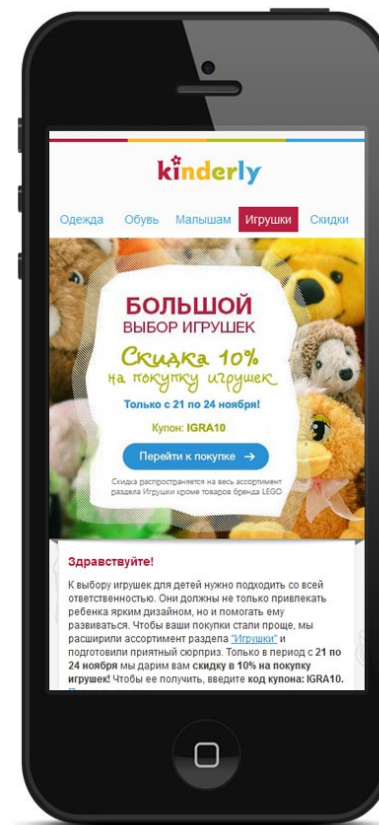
kinderly

Одежда Обувь Малышам Игрушки Скидки

БОЛЬШОЙ ВЫБОР ИГРУШЕК

Скидка 10% на покупку игрушек

Только с 21 по 24 ноября!

Купон: IGRA10

Перейти к покупке →

Скидка распространяется на весь ассортимент раздела Игрушки кроме товаров бренда LEGO

Здравствуйте!

К выбору игрушек для детей нужно подходить со всей ответственностью. Они должны не только привлекать ребенка ярким дизайном, но и помогать ему развиваться. Чтобы ваши покупки стали проще, мы расширили ассортимент раздела "Игрушки" и подготовили приятный сюрприз. Только в период с 21 по 24 ноября мы дарим вам скидку в 10% на покупку игрушек! Чтобы ее получить, введите код купона: IGRA10.